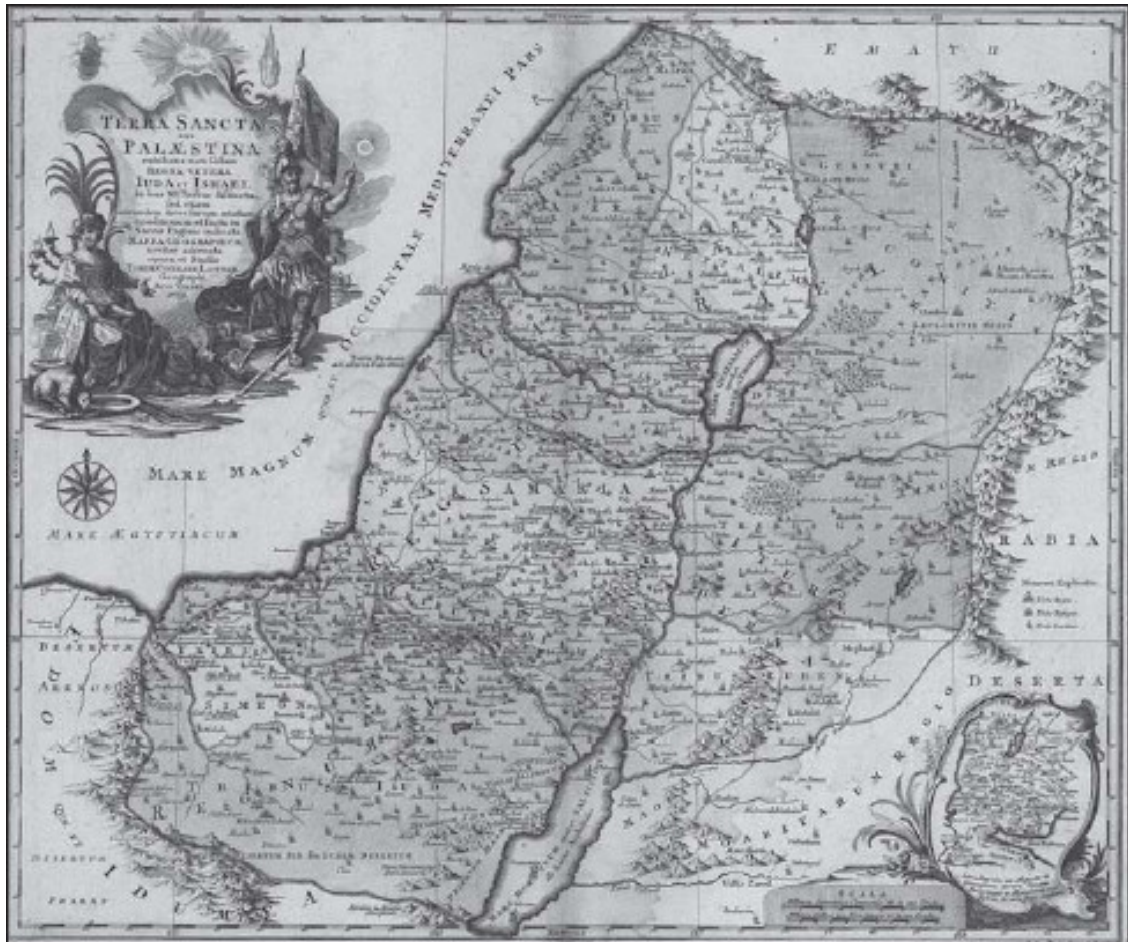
TERRA SANCTA
sive
PALÆSTINA
exhibens non solum
REGNA VETERA
IUDA et ISRAEL
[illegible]
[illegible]
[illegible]
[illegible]
MAPPA GEOGRAPHICA
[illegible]
TOBIÆ CONRADI LOTTER
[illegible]

EMATH

MARE MAGNUM sive et OCCIDENTALE MEDITERRANEI PARS

MARE MAGNUM

MARE ÆGYPTIACUM

SAMARIA

ARABIA

DESERTA

DESERTUM

SIMEON

IDUMÆA

SCALA
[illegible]